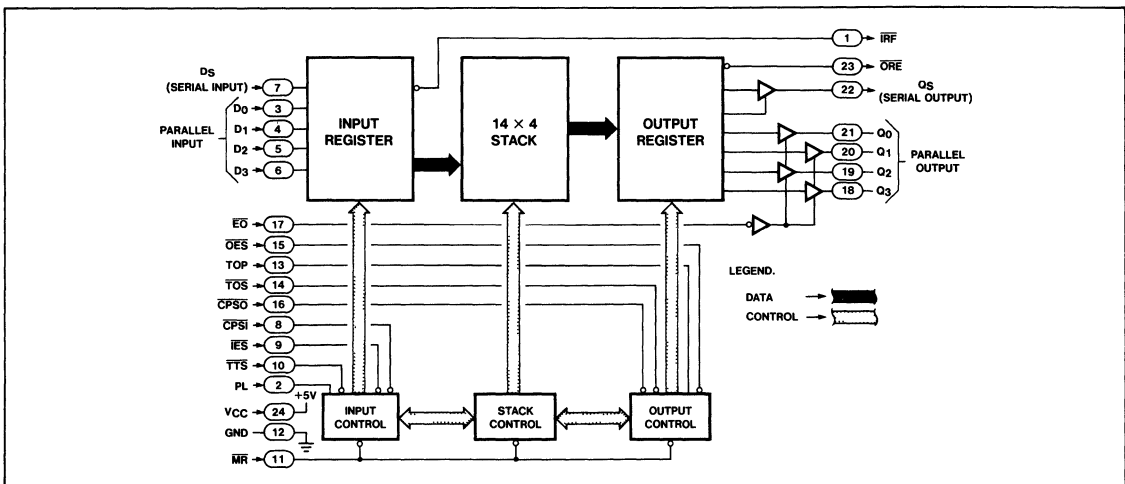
1 $\overline{IRF}$

23 $\overline{ORE}$

22 QS (SERIAL OUTPUT)

DS (SERIAL INPUT) 7

PARALLEL INPUT

D0 3

D1 4

D2 5

D3 6

INPUT REGISTER

14 × 4 STACK

OUTPUT REGISTER

21 Q0

20 Q1

19 Q2

18 Q3

PARALLEL OUTPUT

$\overline{EO}$ 17

$\overline{OES}$ 15

TOP 13

$\overline{TOS}$ 14

$\overline{CPSO}$ 16

$\overline{CPSI}$ 8

$\overline{IES}$ 9

$\overline{TTS}$ 10

PL 2

+5V

VCC 24

GND 12

$\overline{MR}$ 11

INPUT CONTROL

STACK CONTROL

OUTPUT CONTROL

LEGEND.

DATA

CONTROL